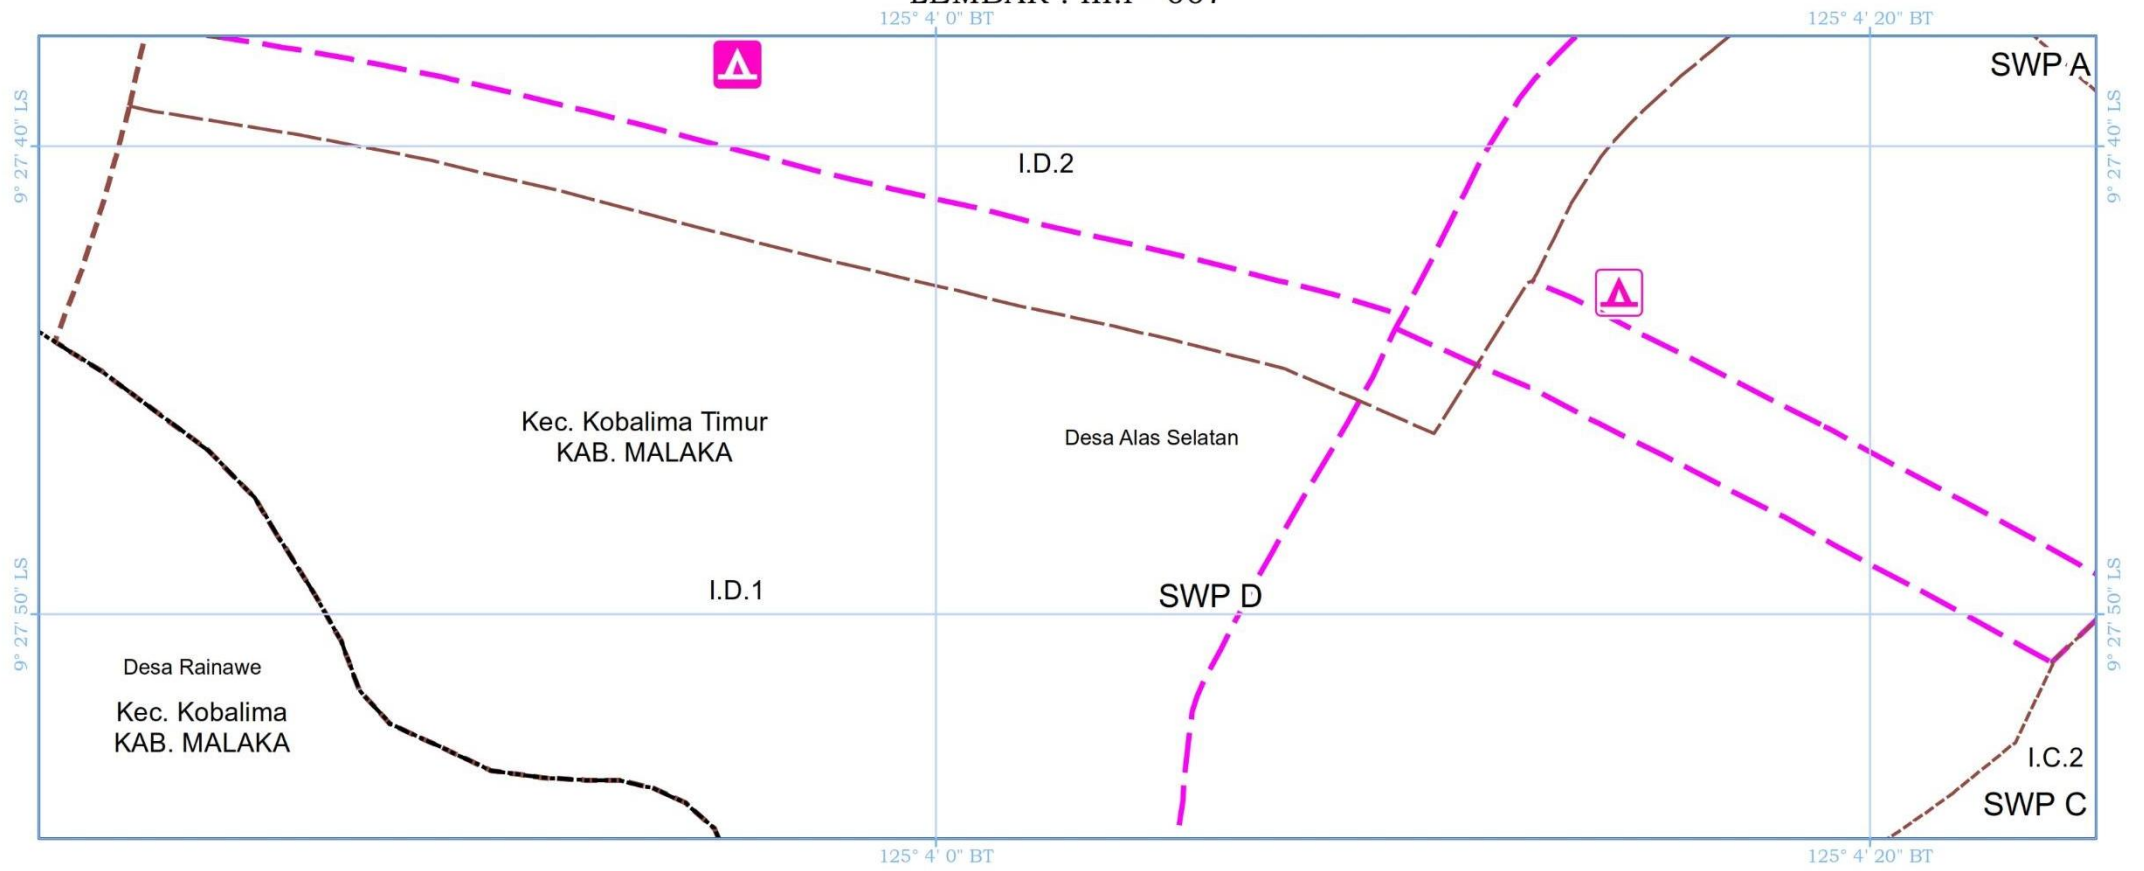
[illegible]
125° 4' 0" BT
125° 4' 20" BT
SWP A
9° 27' 40" LS
9° 27' 40" LS
I.D.2
Kec. Kobalima Timur
KAB. MALAKA
Desa Alas Selatan
9° 27' 50" LS
9° 27' 50" LS
I.D.1
SWP D
Desa Rainawe
Kec. Kobalima
KAB. MALAKA
I.C.2
SWP C
125° 4' 0" BT
125° 4' 20" BT